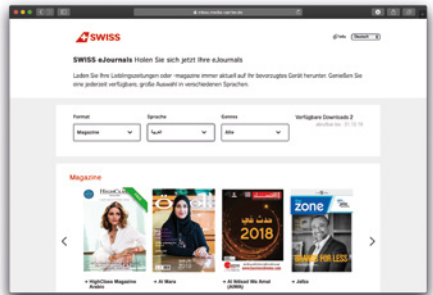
swiss.media-carrier.de

SWISS

Hilfe Deutsch

SWISS eJournals Holen Sie sich jetzt Ihre eJournals

Laden Sie Ihre Lieblingszeitungen oder -magazine immer aktuell auf Ihr bevorzugtes Gerät herunter. Genießen Sie eine jederzeit verfügbare, große Auswahl in verschiedenen Sprachen.

Format
Magazine

Sprache
العربية

Genres
Alle

Verfügbare Downloads 2
aktuell bis 31.12.19

Magazine

HighClass

2018

zone

+ HighClass Magazine Arabic

+ Al Mara

+ Al Itihad Wa Amal (AIWA)

+ Jafza